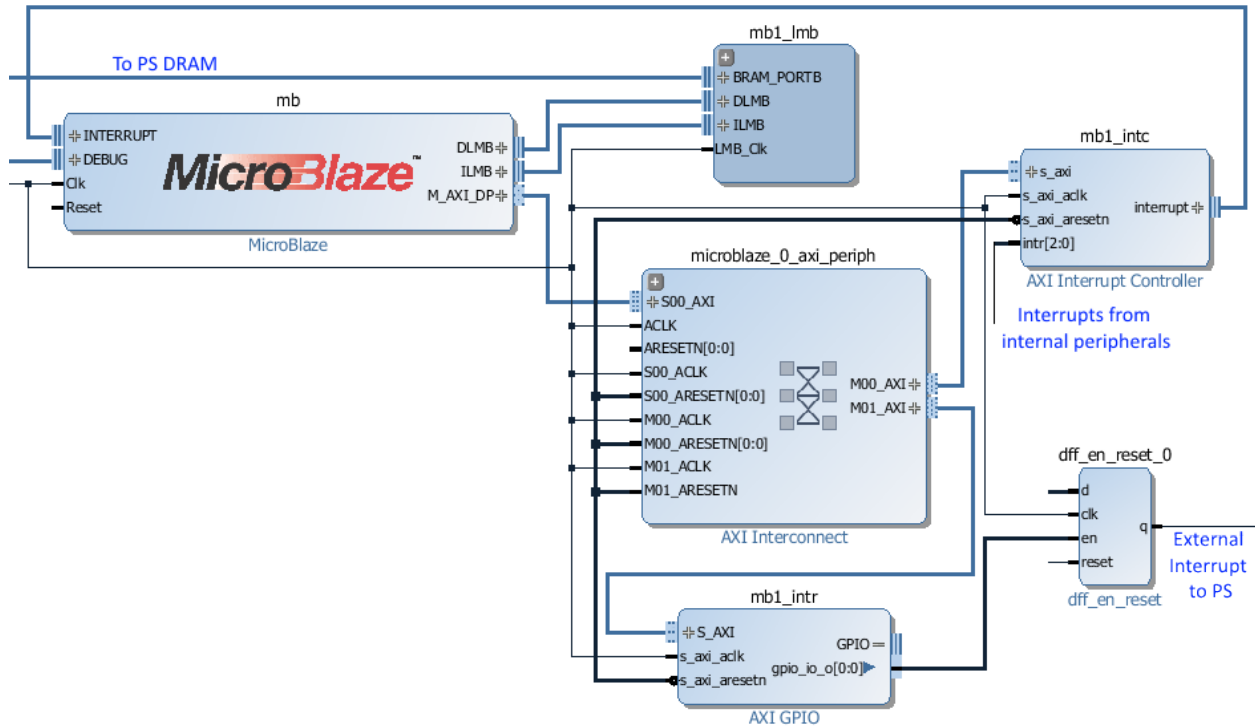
To PS DRAM

mb1_lmb
BRAM_PORTB
DLMB
ILMB
LMB_Clk

mb
INTERRUPT
DEBUG
Clk
Reset
MicroBlaze™
DLMB
ILMB
M_AXI_DP
MicroBlaze

mb1_intc
s_axi
s_axi_aclk
s_axi_aresetn
intr[2:0]
interrupt
AXI Interrupt Controller

Interrupts from internal peripherals

microblaze_0_axi_periph
S00_AXI
ACLK
ARESETN[0:0]
S00_ACLK
S00_ARESETN[0:0]
M00_ACLK
M00_ARESETN[0:0]
M01_ACLK
M01_ARESETN
M00_AXI
M01_AXI
AXI Interconnect

dff_en_reset_0
d
clk
en
reset
q
dff_en_reset

External Interrupt to PS

mb1_intr
S_AXI
s_axi_aclk
s_axi_aresetn
GPIO
gpio_io_o[0:0]
AXI GPIO